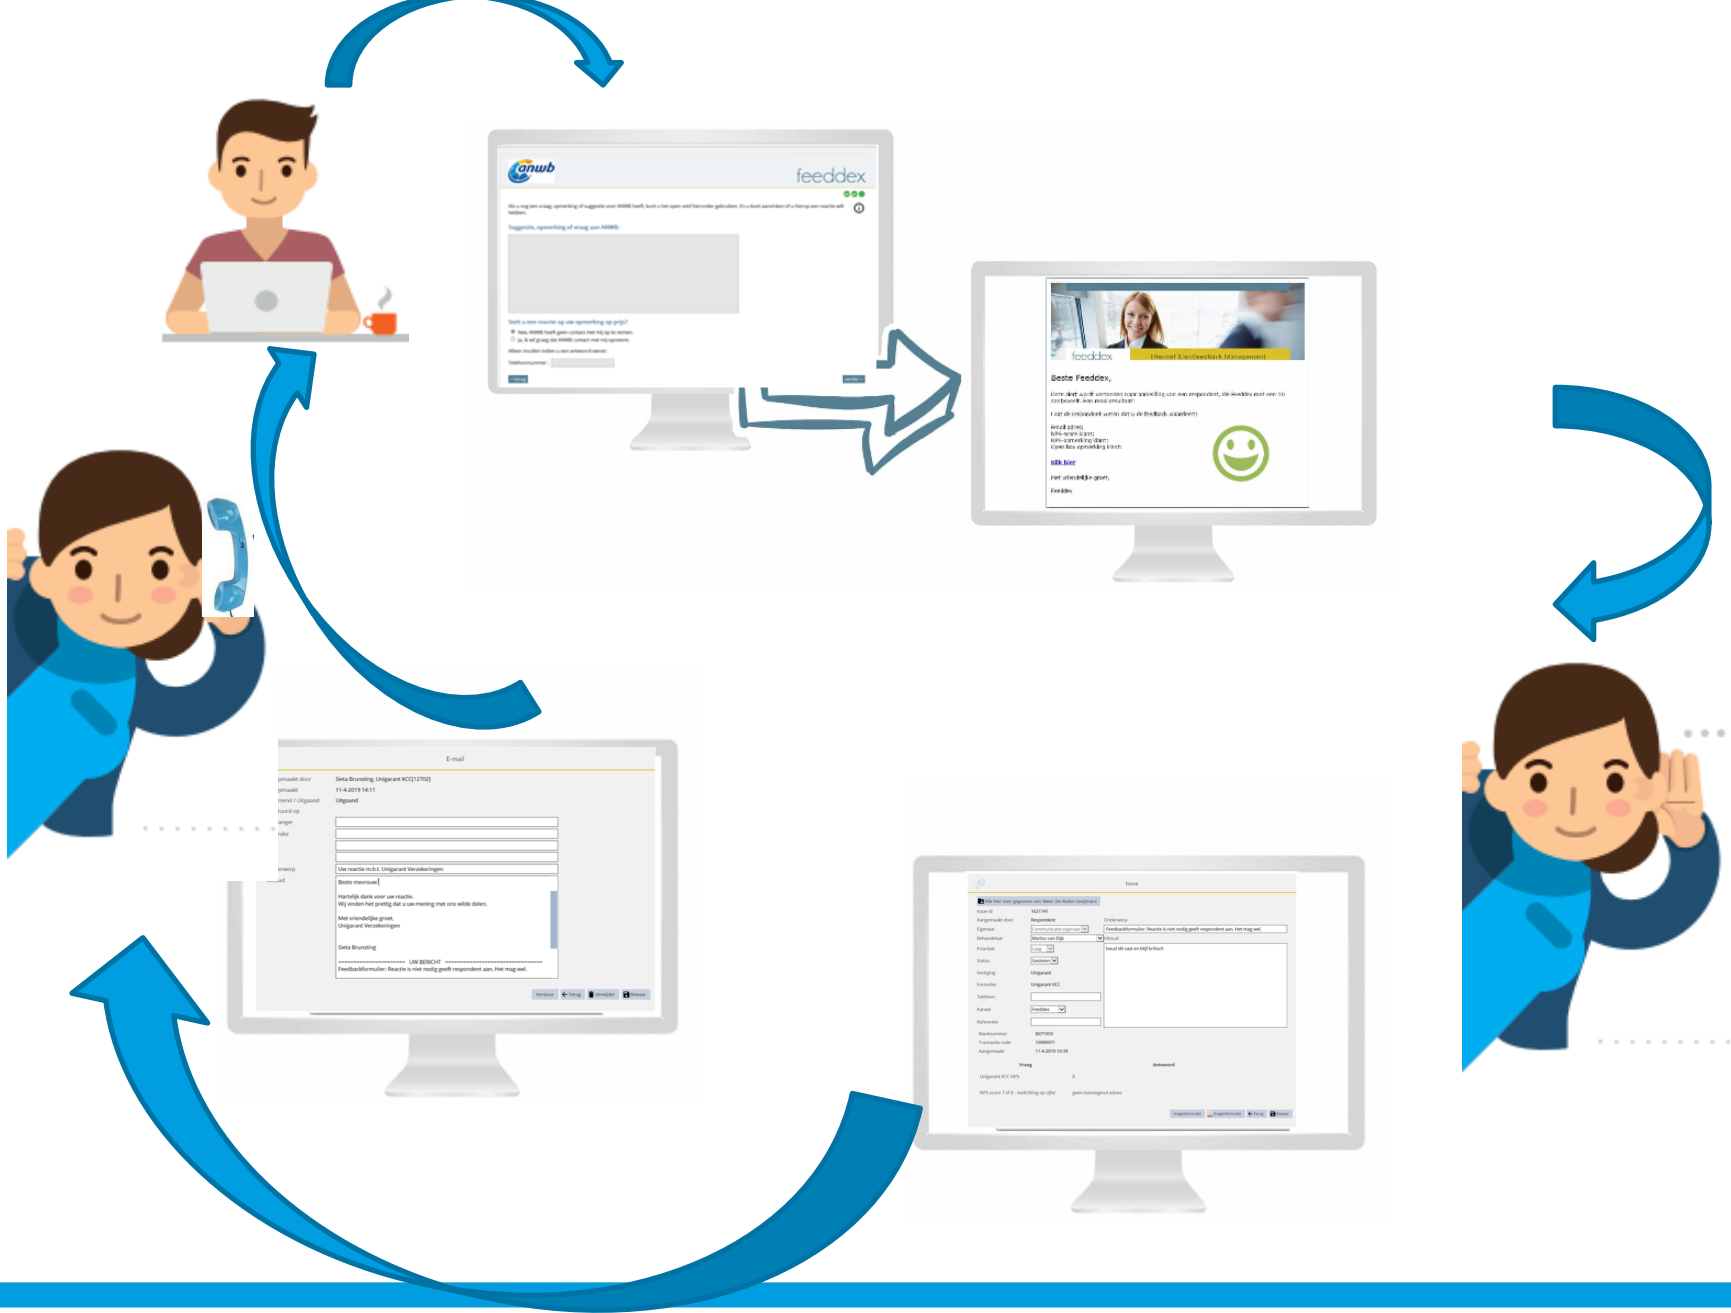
anwb

feeddex

Als u nog een vraag, opmerking of suggestie voor ANWB heeft, kunt u het open veld hieronder gebruiken. En u kunt aanvinken of u hierop een reactie wilt hebben.

Suggestie, opmerking of vraag aan ANWB:

Stelt u een reactie op uw opmerking op prijs?

Nee, ANWB hoeft geen contact met mij op te nemen.

Ja, ik wil graag dat ANWB contact met mij opneemt.

Alleen invullen indien u een antwoord wenst:

Telefoonnummer:

< Vorige

Verder >

feeddex

Effectief Klantfeedback Management

Beste Feeddex,

Deze alert wordt verzonden naar aanleiding van een respondent, die Feeddex met een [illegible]

Laat de respondent weten dat u de feedback waardeert!

Email adres:
NPS-score (klant):
NPS-opmerking (klant):
Open Box opmerking (klant):

Klik hier

Met vriendelijke groet,

Feeddex

E-mail

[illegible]gemaakt door Sieta Brunsting, Unigarant KCC[12702]
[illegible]gemaakt 11-4-2019 14:11
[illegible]mend / Uitgaand Uitgaand
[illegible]tuurd op
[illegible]anger
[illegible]nder

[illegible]erwerp Uw reactie m.b.t. Unigarant Verzekeringen
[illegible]oud

Beste mevrouw

Hartelijk dank voor uw reactie.
Wij vinden het prettig dat u uw mening met ons wilde delen.

Met vriendelijke groet,
Unigarant Verzekeringen

Sieta Brunsting

==================== UW BERICHT ====================
Feedbackformulier: Reactie is niet nodig geeft respondent aan. Het mag wel.

Verstuur
Terug
Verwijder
Bewaar

Issue

Klik hier voor gegevens van: Meer. De Ruiter-vanJmans

Issue id 1621741
Aangemaakt door Respondent
Eigenaar
Behandelaar Marlou van Dijk
Prioriteit Laag
Status Gesloten
Vestiging Unigarant
Formulier Unigarant KCC
Telefoon
Kanaal Feeddex
Referentie

Onderwerp
Feedbackformulier: Reactie is niet nodig geeft respondent aan. Het mag wel.
Inhoud
Houd dit vast en blijf kritisch

Klantnummer
Transactie code
Aangemaakt 11-4-2019 10:39

Vraag
Antwoord

Unigarant KCC NPS 8

NPS score 7 of 8 - toelichting op cijfer geen toevoegend advies

Terug
Bewaar